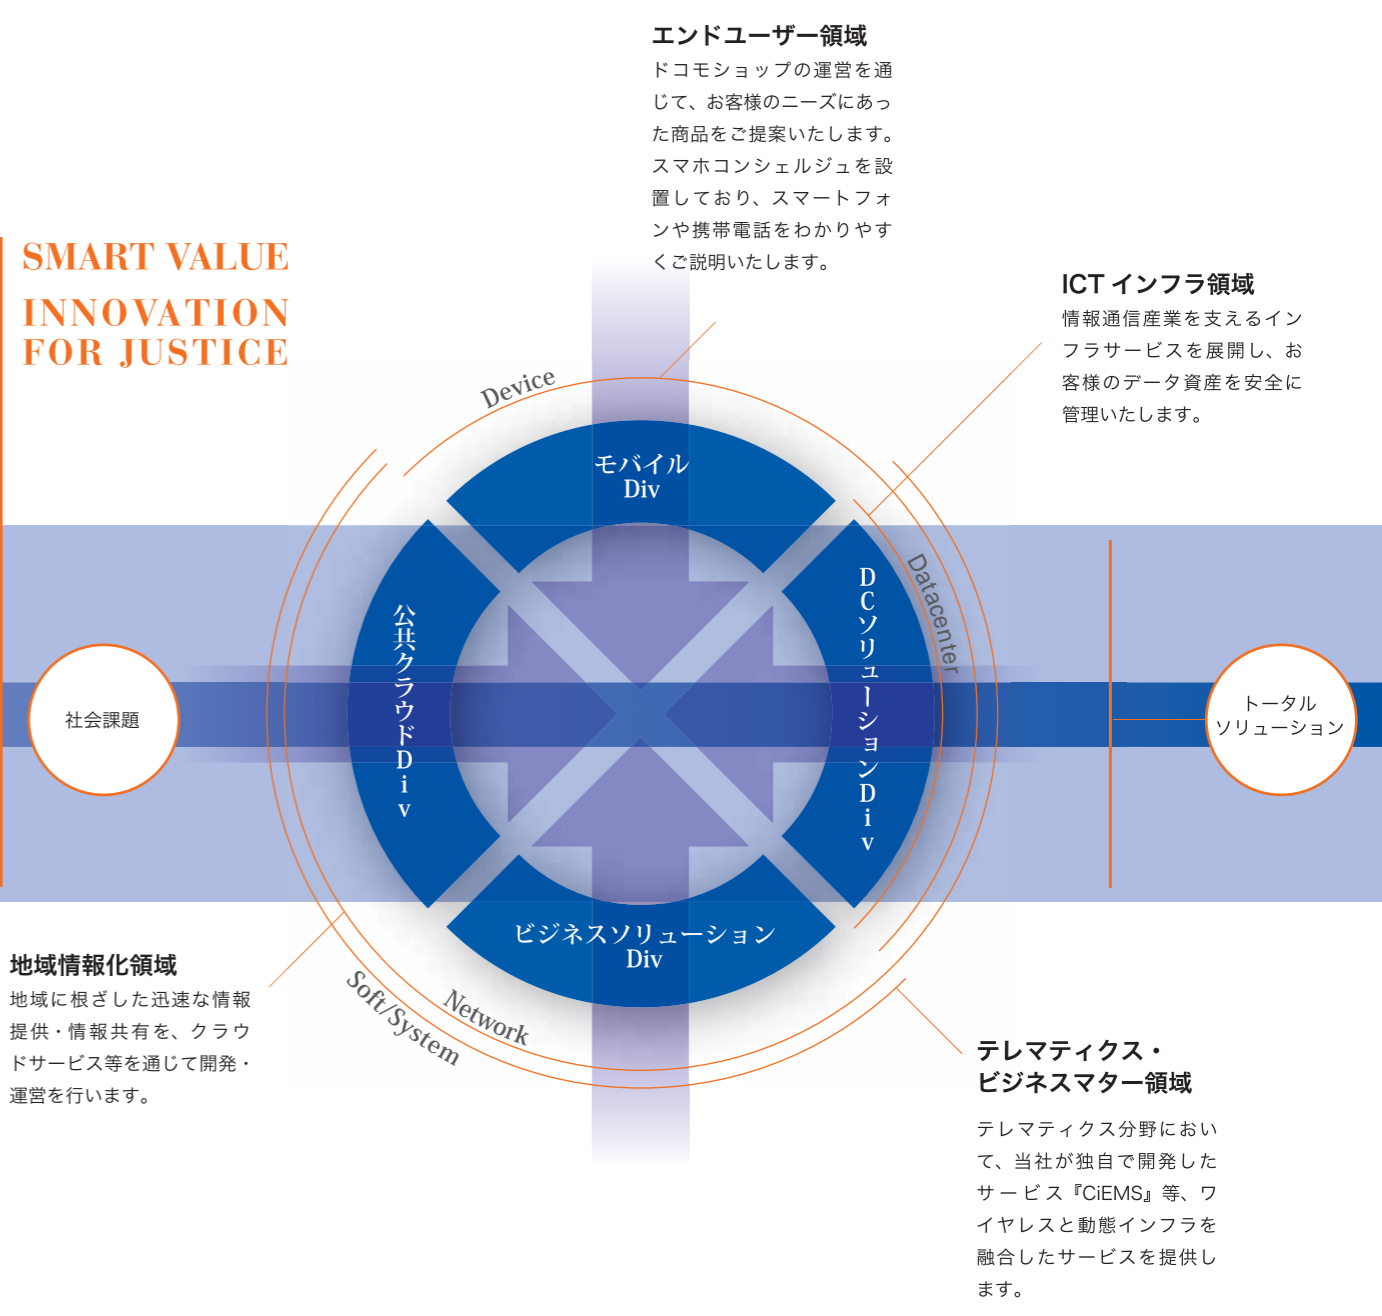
SMART VALUE
INNOVATION FOR JUSTICE

エンドユーザー領域
ドコモショップの運営を通じて、お客様のニーズにあった商品をご提案いたします。スマホコンシェルジュを設置しており、スマートフォンや携帯電話をわかりやすくご説明いたします。

ICT インフラ領域
情報通信産業を支えるインフラサービスを展開し、お客様のデータ資産を安全に管理いたします。

Device

モバイル
Div

Datacenter

DCソリューションDiv

公共クラウドDiv

社会課題

トータル
ソリューション

ビジネスソリューション
Div

Network

Soft/System

地域情報化領域
地域に根ざした迅速な情報提供・情報共有を、クラウドサービス等を通じて開発・運営を行います。

テレマティクス・
ビジネスマター領域
テレマティクス分野において、当社が独自で開発したサービス『CiEMS』等、ワイヤレスと動態インフラを融合したサービスを提供します。